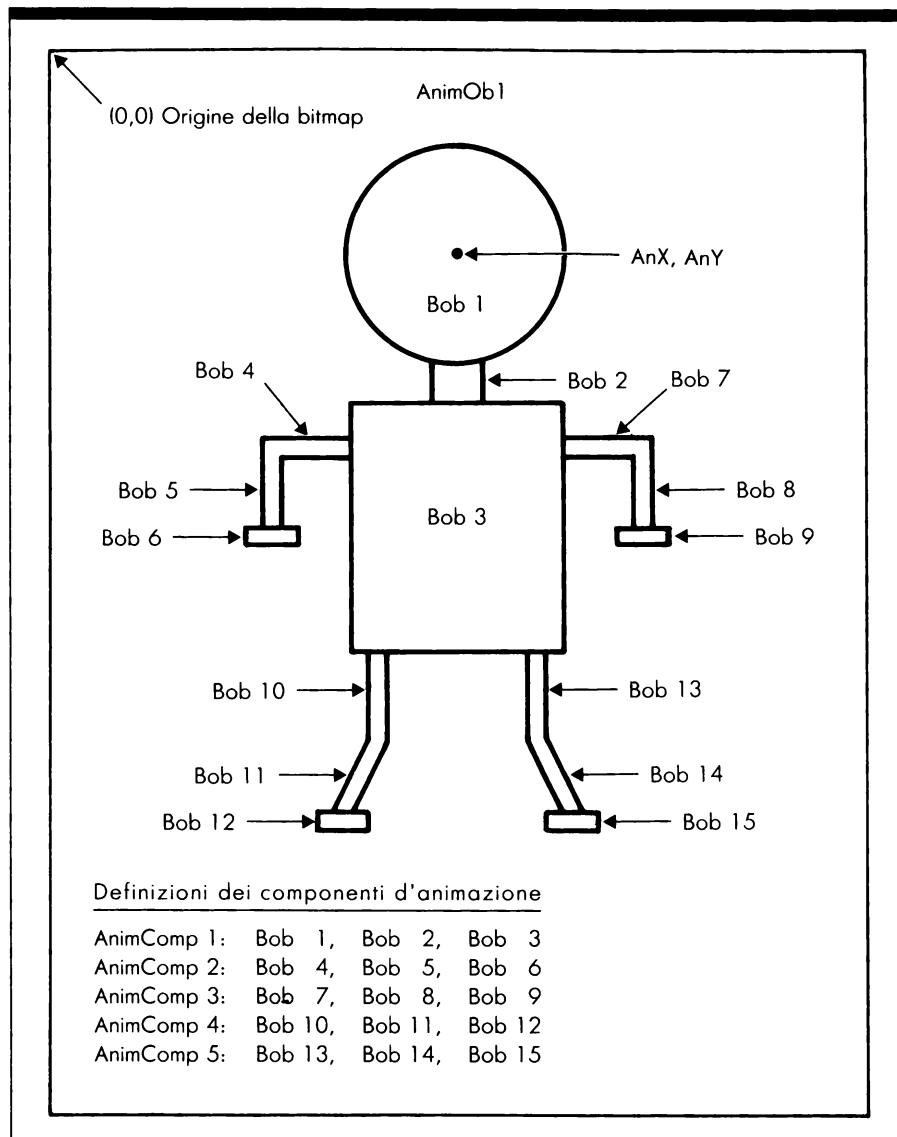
(0,0) Origine della bitmap

AnimOb1

AnX, AnY

Bob 1

Bob 4

Bob 2

Bob 7

Bob 5

Bob 3

Bob 8

Bob 6

Bob 9

Bob 10

Bob 13

Bob 11

Bob 14

Bob 12

Bob 15

Definizioni dei componenti d'animazione

| | | | |
|---|---|---|---|
| AnimComp 1: | Bob 1, | Bob 2, | Bob 3 |
| AnimComp 2: | Bob 4, | Bob 5, | Bob 6 |
| AnimComp 3: | Bob 7, | Bob 8, | Bob 9 |
| AnimComp 4: | Bob 10, | Bob 11, | Bob 12 |
| AnimComp 5: | Bob 13, | Bob 14, | Bob 15 |